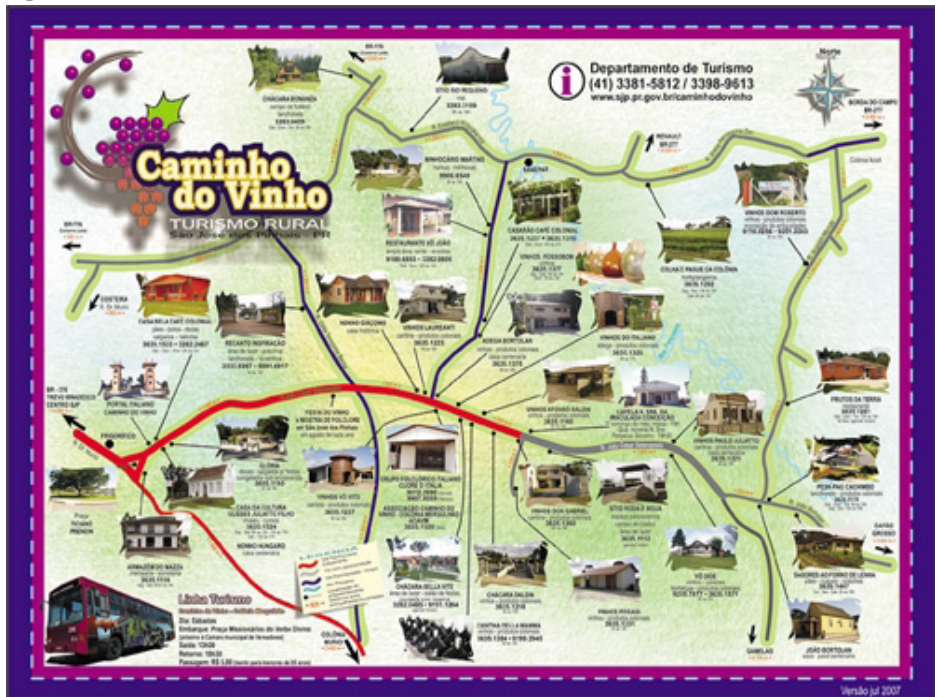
Caminho do Vinho
TURISMO RURAL
São José dos Pinhais - PR

Departamento de Turismo
(41) 3381-5812 / 3398-9613
www.sjp.pr.gov.br/caminhodovinho

Norte

BR-376
BR-277
RENAULT
BORDA DO CAMPO
COSTEIRA
BR-376 TREVO IMIGRANTES CENTRO SJP
COLÔNIA MURICI
GAMELAS
CAVIÚNA GROSSO

CHÁCARA BONANZA
SÍTIO RIO REGUENDO
MINHOCÁRIO MARTINS
RESTAURANTE VÔ JOÃO
CASARÃO CAFÉ COLONIAL
VINHOS POSSOBOM
COLHA E PAGUE DA COLÔNIA
VINHOS DOM ROBERTO
CASA BELLA CAFÉ COLONIAL
RECANTO INSPIRAÇÃO
NONNO GIACOMO
VINHOS LAUREANTI
BODEGA BORTOLAN
VINHOS DO ITALIANO
PORTAL ITALIANO CAMINHO DO VINHO
FESTA DO VINHO
VINHOS AFONSO SALOA
CAPELA N. SRA. DA IMACULADA CONCEIÇÃO
VINHOS PAULO JULIATTO
FRUTOS DA TERRA
GLÓRIA
CASA DA CULTURA ULISSES JULIATTO FILHO
NONNO HONÓRIO
VINHOS VÔ VITO
GRUPO FOLCLÓRICO ITALIANO CUORE D'ITALIA
ASSOCIAÇÃO CAMINHO DO VINHO
VINHOS DON GABRIEL
SÍTIO RODA D'ÁGUA
PESK-PAG CACHIMBO
ARMAZÉM DO MAZZA
CHÁCARA BELLA VITE
CHÁCARA DALCIN
CANTINA FELLA MAMMA
PRAIA'S PESQUE
VÔ GIGE
SABORES ADFORNO DE LENHA
JOÃO BORTOLAN
Praça TIOZINHO PIRENON

Linha Turismo
Dia: Sábados
Embarque: Praça Missionários do Verbo Divino
Saída: 13h30
Retorno: 18h30
Passagem: R$ 3,00

Versão jul 2007